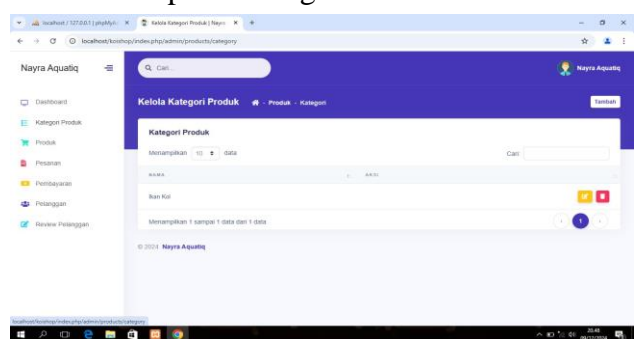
localhost / 127.0.0.1 | phpMyA ×
Kelola Kategori Produk | Nayra ×
+

localhost/koishop/index.php/admin/products/category

Nayra Aquatiq

Cari...

Nayra Aquatiq

Dashboard

Kategori Produk

Produk

Pesanan

Pembayaran

Pelanggan

Review Pelanggan

Kelola Kategori Produk
Produk
Kategori

Tambah

Kategori Produk

Menampilkan 10 data

Cari:

| NAMA | AKSI |
|---|---|
| Ikan Koi | |

Menampilkan 1 sampai 1 data dari 1 data

1

© 2024 Nayra Aquatiq

localhost/koishop/index.php/admin/products/category

20:48
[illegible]